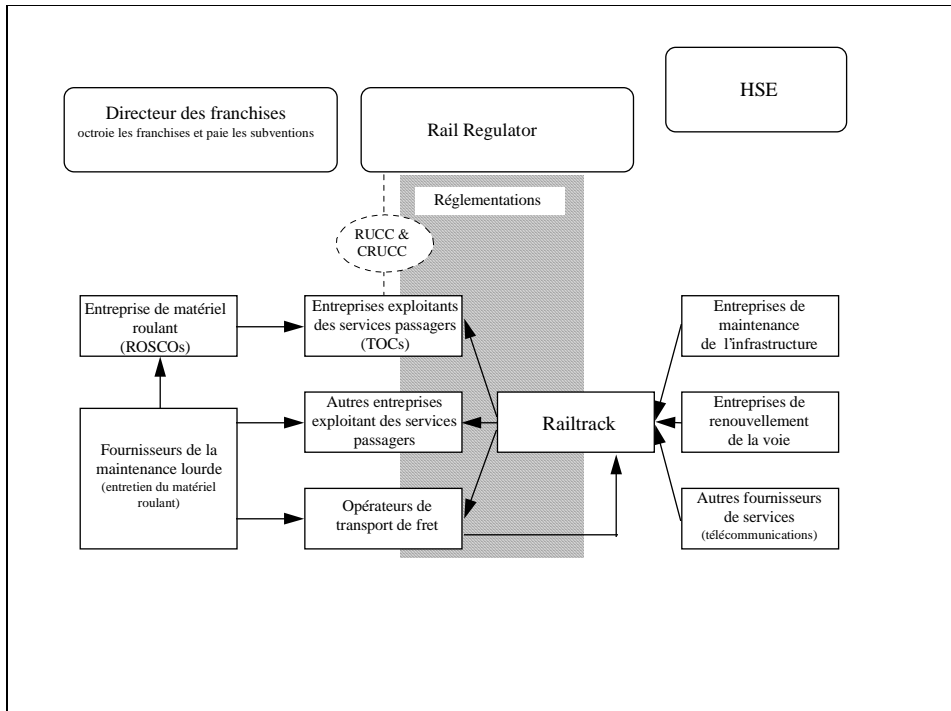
Directeur des franchises
octroie les franchises et paie les subventions

Rail Regulator

HSE

Réglementations

RUCC & CRUCC

Entreprise de matériel roulant (ROSCOs)

Entreprises exploitants des services passagers (TOCs)

Entreprises de maintenance de l'infrastructure

Autres entreprises exploitant des services passagers

Railtrack

Entreprises de renouvellement de la voie

Fournisseurs de la maintenance lourde (entretien du matériel roulant)

Opérateurs de transport de fret

Autres fournisseurs de services (télécommunications)